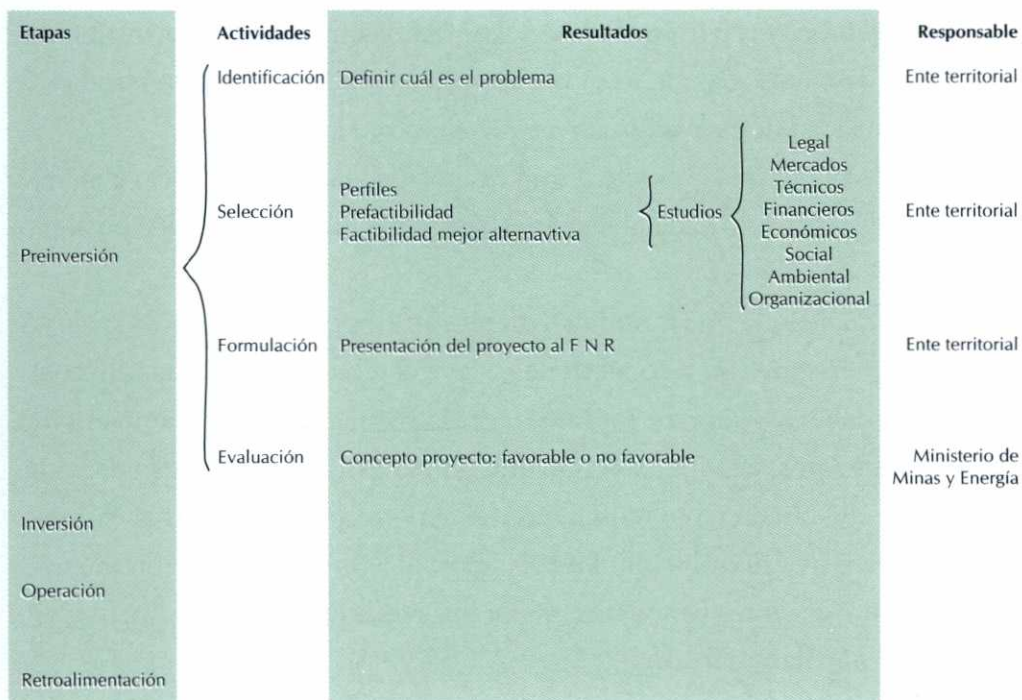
| Etapas | Actividades | Resultados | Responsable |
|---|---|---|---|
| Preinversión | Identificación | Definir cuál es el problema | Ente territorial |
| | Selección | Perfiles<br>Prefactibilidad<br>Factibilidad mejor alternavtiva<br>Estudios: Legal, Mercados, Técnicos, Financieros, Económicos, Social, Ambiental, Organizacional | Ente territorial |
| | Formulación | Presentación del proyecto al F N R | Ente territorial |
| | Evaluación | Concepto proyecto: favorable o no favorable | Ministerio de Minas y Energía |
| Inversión | | | |
| Operación | | | |
| Retroalimentación | | | |